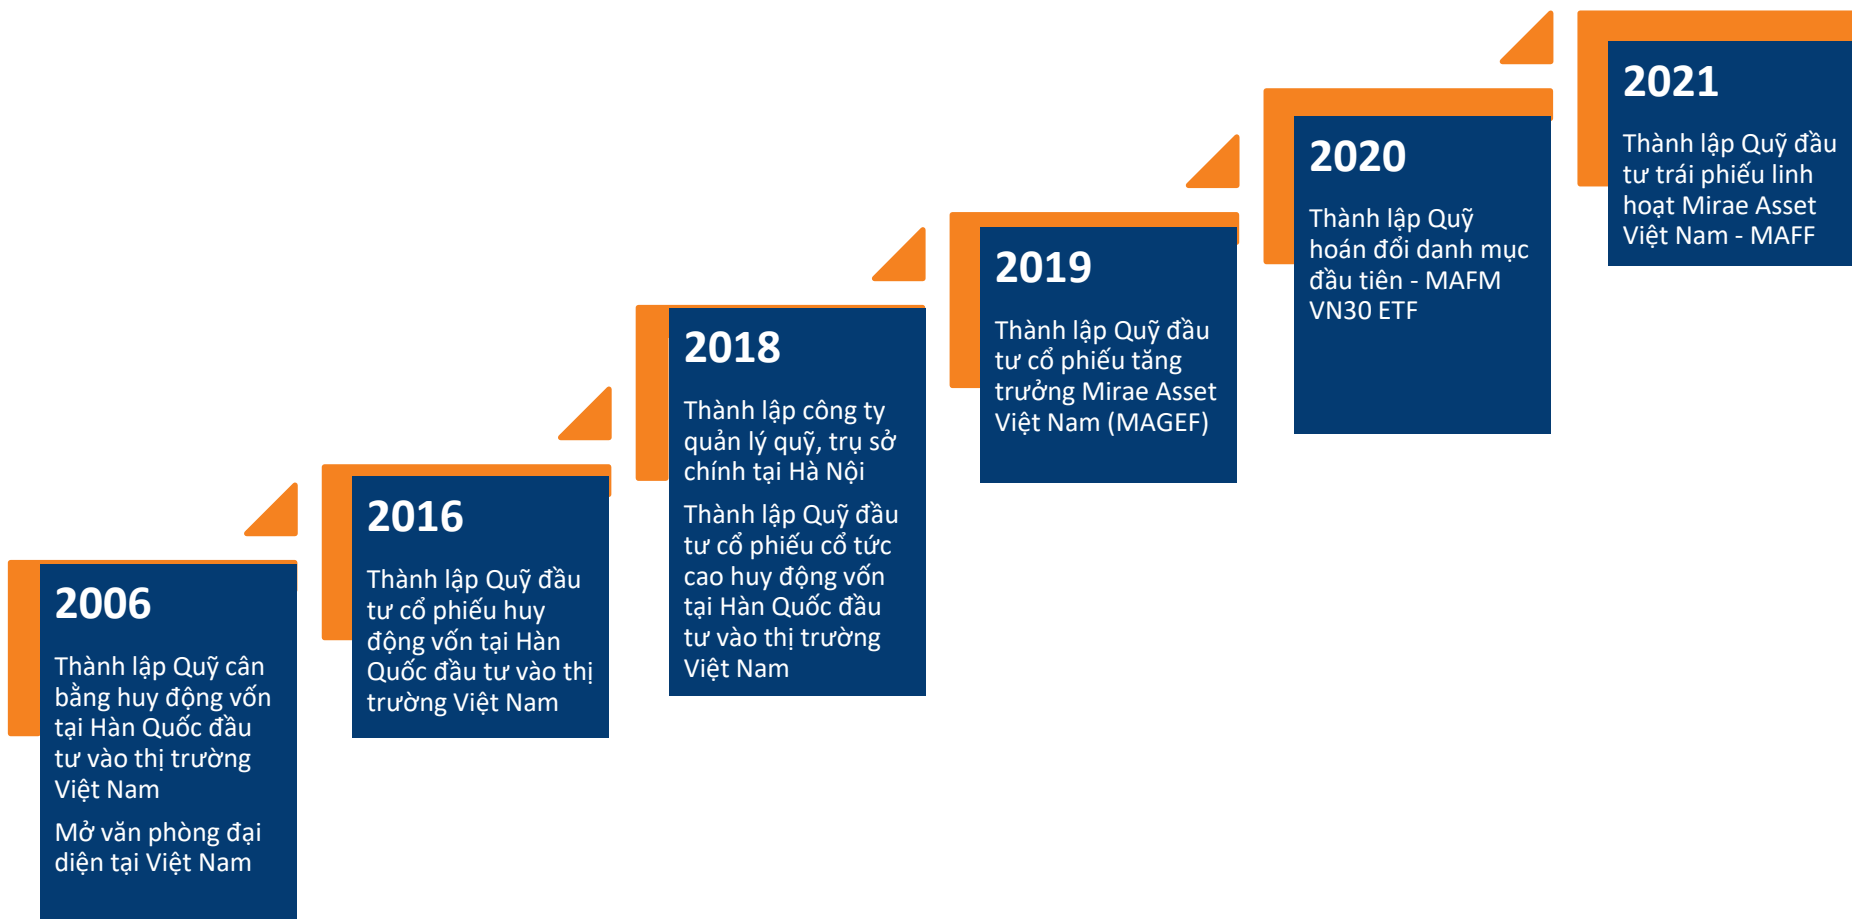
2006

Thành lập Quỹ cân bằng huy động vốn tại Hàn Quốc đầu tư vào thị trường Việt Nam

Mở văn phòng đại diện tại Việt Nam

2016

Thành lập Quỹ đầu tư cổ phiếu huy động vốn tại Hàn Quốc đầu tư vào thị trường Việt Nam

2018

Thành lập công ty quản lý quỹ, trụ sở chính tại Hà Nội

Thành lập Quỹ đầu tư cổ phiếu cổ tức cao huy động vốn tại Hàn Quốc đầu tư vào thị trường Việt Nam

2019

Thành lập Quỹ đầu tư cổ phiếu tăng trưởng Mirae Asset Việt Nam (MAGEF)

2020

Thành lập Quỹ hoán đổi danh mục đầu tiên - MAFM VN30 ETF

2021

Thành lập Quỹ đầu tư trái phiếu linh hoạt Mirae Asset Việt Nam - MAFF